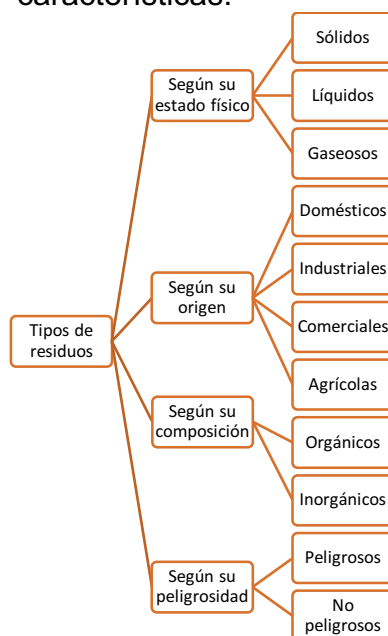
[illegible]

Tipos de residuos

Según su estado físico
Sólidos
Líquidos
Gaseosos

Según su origen
Domésticos
Industriales
Comerciales
Agrícolas

Según su composición
Orgánicos
Inorgánicos

Según su peligrosidad
Peligrosos
No peligrosos